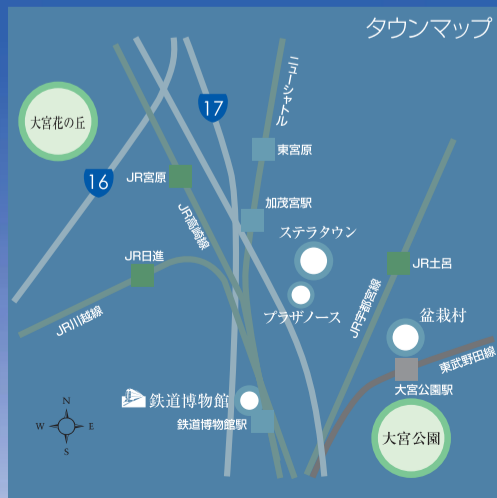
タウンマップ

大宮花の丘

17

16

ニューシャトル

東宮原

JR宮原

加茂宮駅

JR高崎線

ステラタウン

JR日進

JR土呂

プラザノース

JR宇都宮線

盆栽村

JR川越線

東武野田線

大宮公園駅

鉄道博物館

鉄道博物館駅

大宮公園

N

W

E

S